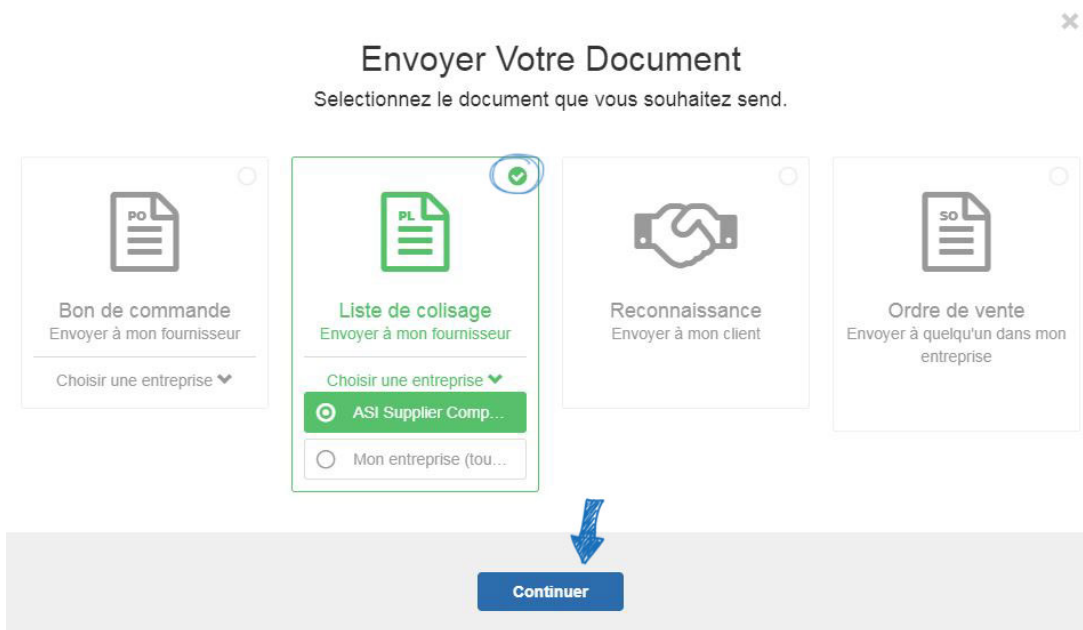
×

Envoyer Votre Document

Selectionnez le document que vous souhaitez send.

PO

Bon de commande
Envoyer à mon fournisseur

Choisir une entreprise

PL

Liste de colisage
Envoyer à mon fournisseur

Choisir une entreprise

ASI Supplier Comp...

Mon entreprise (tou...

Reconnaissance
Envoyer à mon client

SO

Ordre de vente
Envoyer à quelqu'un dans mon entreprise

Continuer